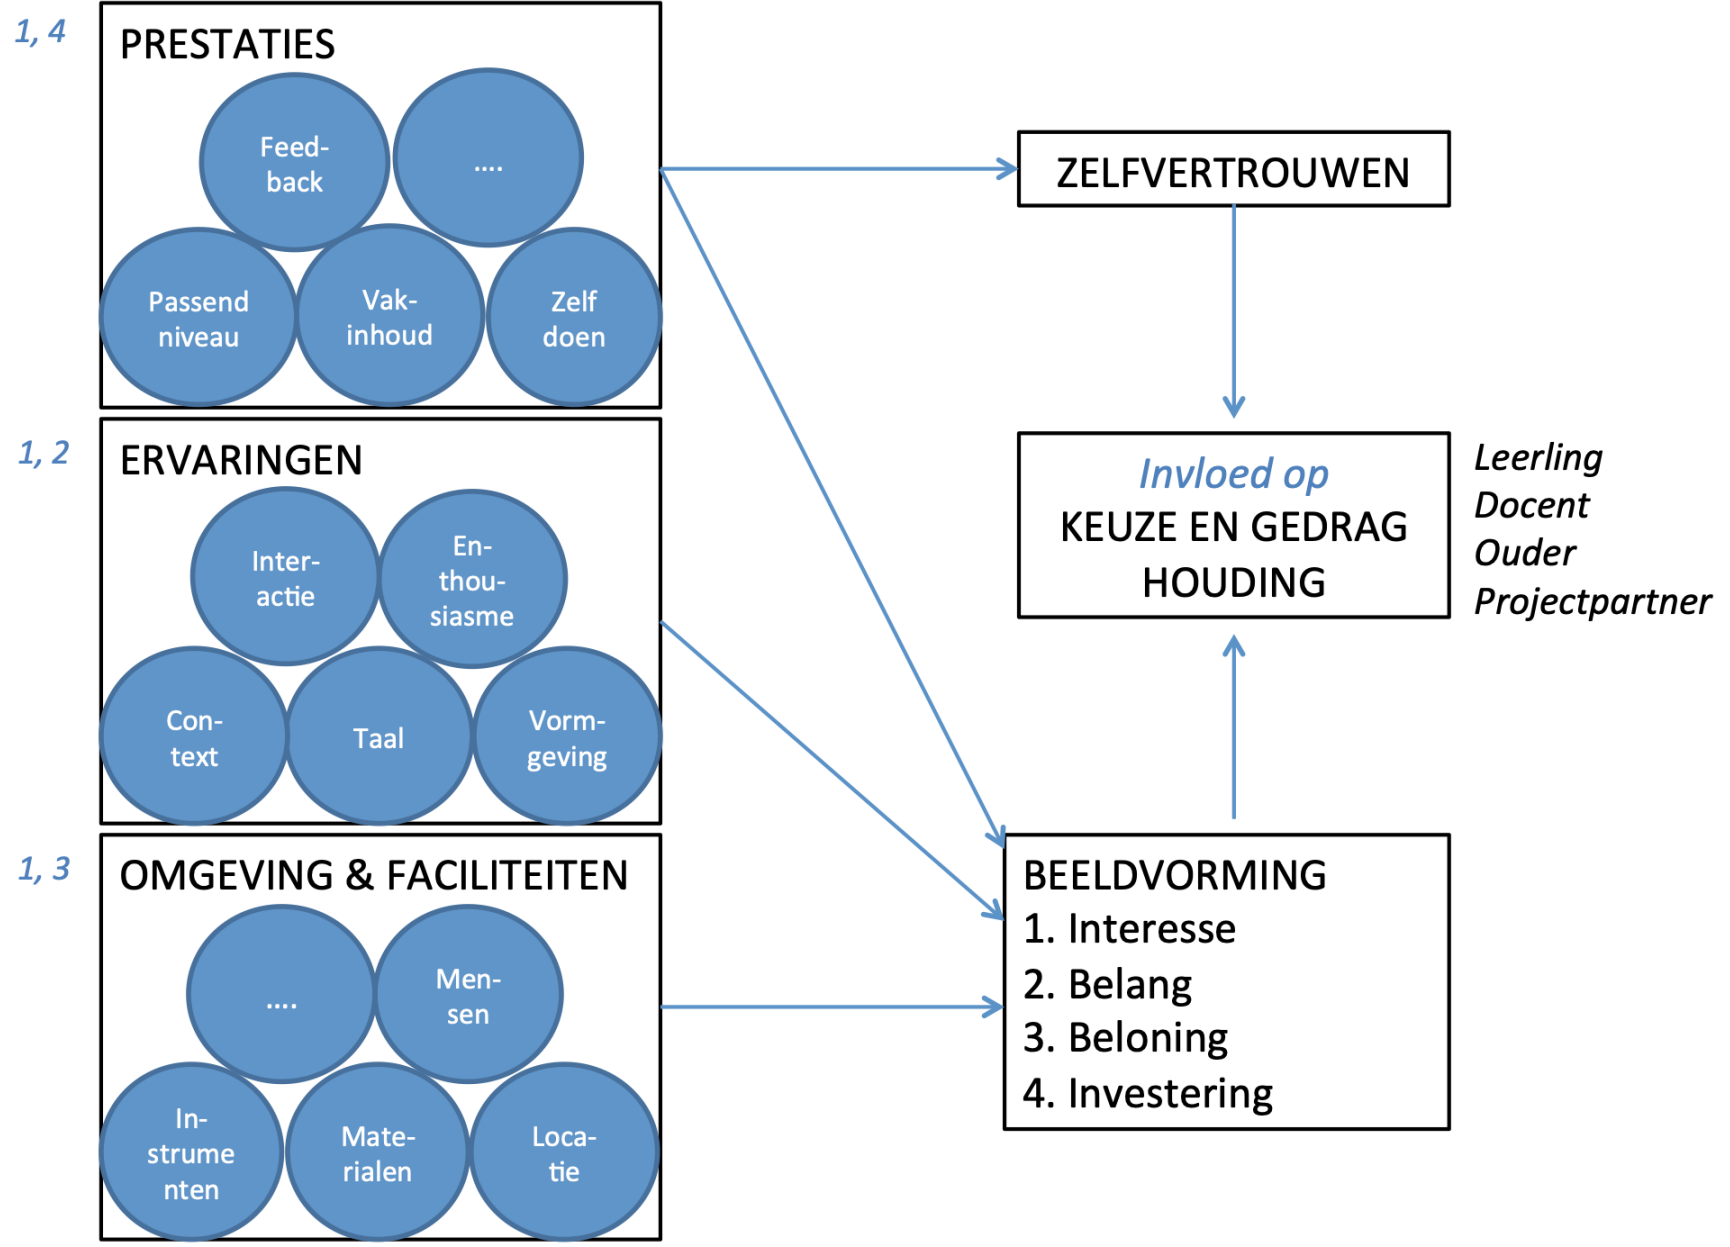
1, 4

PRESTATIES

Feedback

....

Passend niveau

Vakinhoud

Zelf doen

1, 2

ERVARINGEN

Interactie

Enthousiasme

Context

Taal

Vormgeving

1, 3

OMGEVING & FACILITEITEN

....

Mensen

Instrumenten

Materialen

Locatie

ZELFVERTROUWEN

Invloed op
KEUZE EN GEDRAG
HOUDING

Leerling
Docent
Ouder
Projectpartner

BEELDVORMING
1. Interesse
2. Belang
3. Beloning
4. Investering